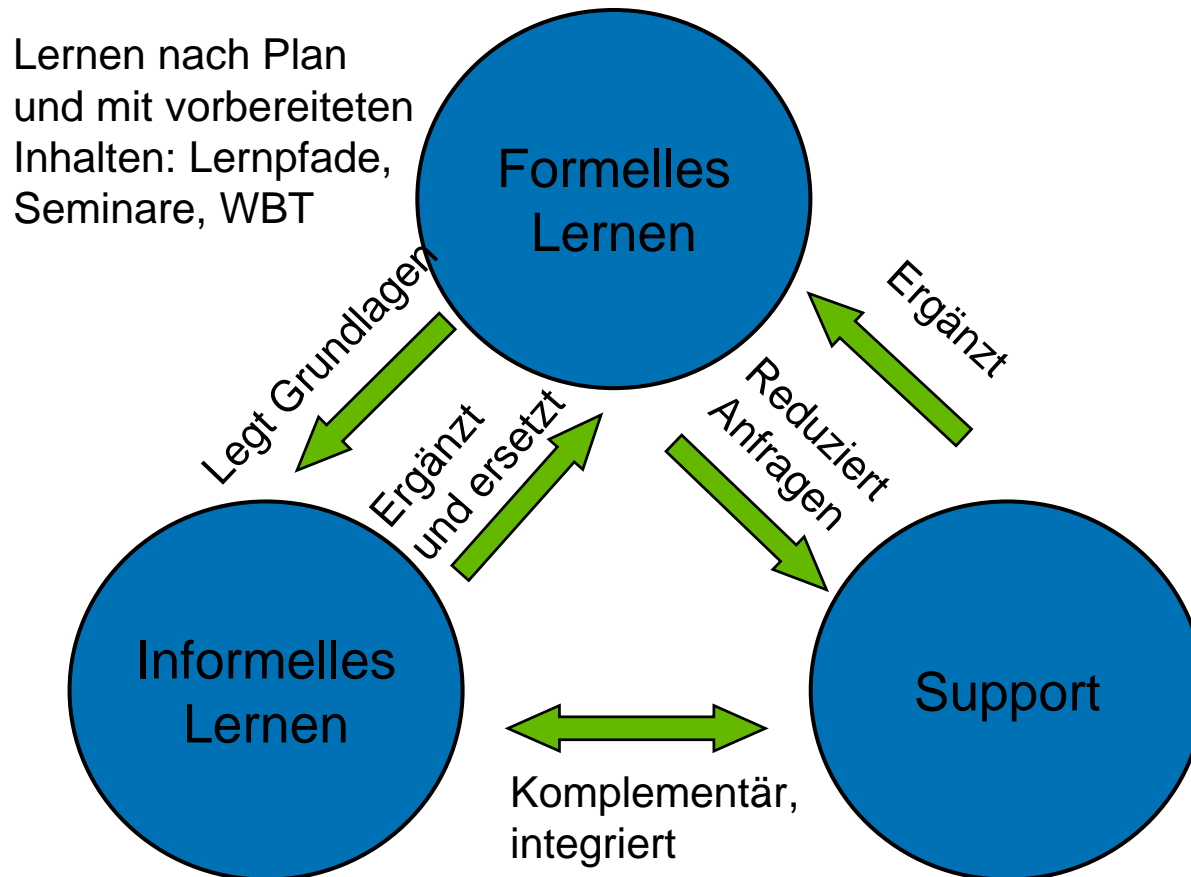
Lernen nach Plan und mit vorbereiteten Inhalten: Lernpfade, Seminare, WBT

Formelles Lernen

Legt Grundlagen

Ergänzt und ersetzt

Reduziert Anfragen

Ergänzt

Informelles Lernen

Support

Komplementär, integriert